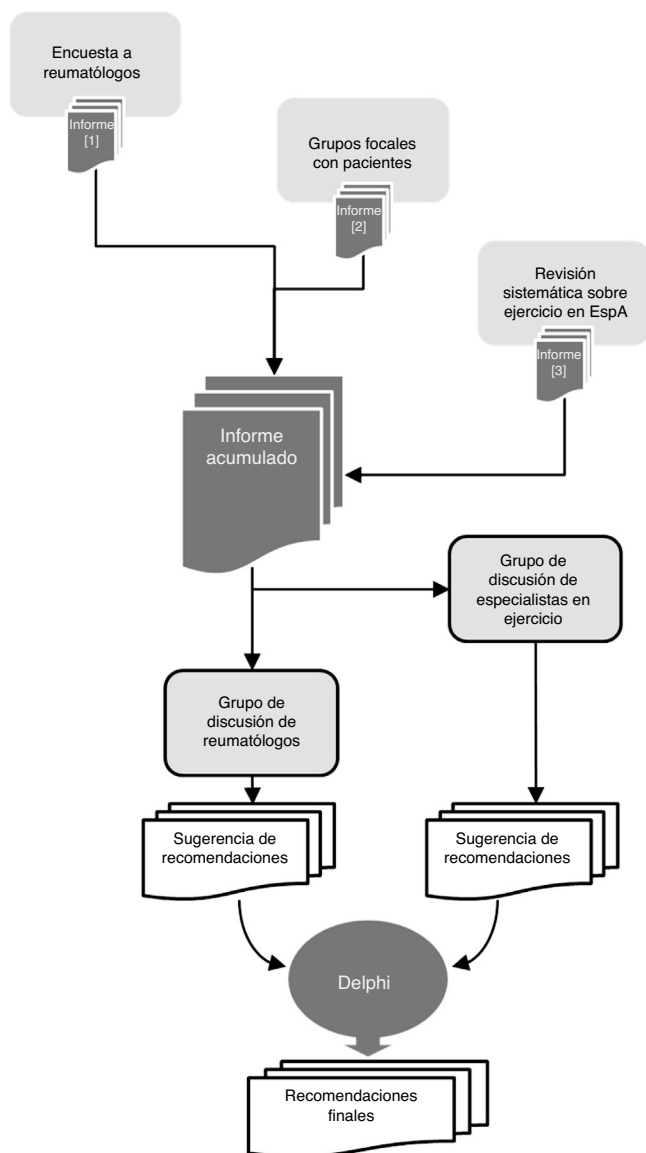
Encuesta a reumatólogos

Informe [1]

Grupos focales con pacientes

Informe [2]

Revisión sistemática sobre ejercicio en EspA

Informe [3]

Informe acumulado

Grupo de discusión de especialistas en ejercicio

Grupo de discusión de reumatólogos

Sugerencia de recomendaciones

Sugerencia de recomendaciones

Delphi

Recomendaciones finales